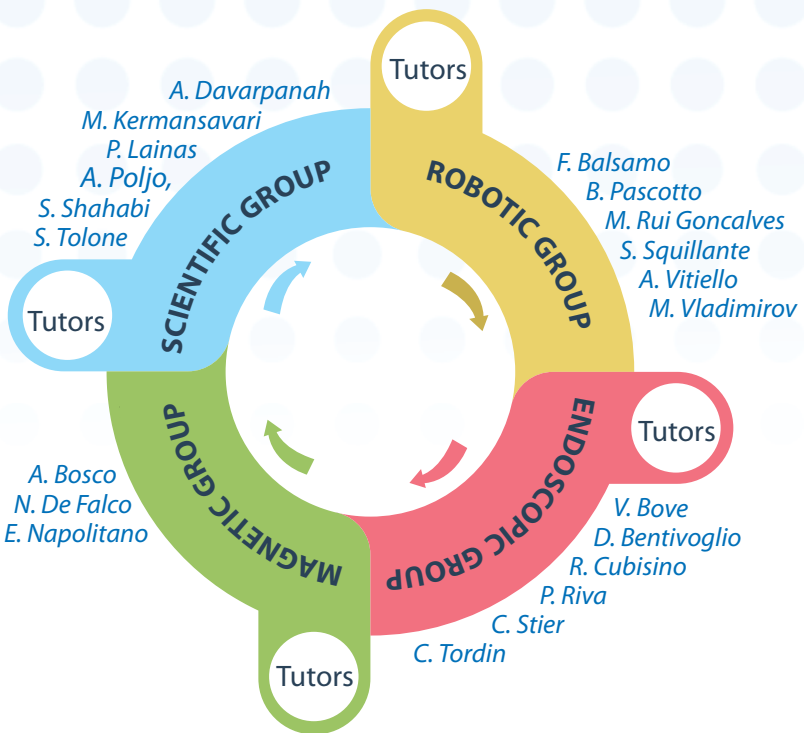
Tutors

A. Davarpanah
M. Kermansavari
P. Lainas
A. Poljo,
S. Shahabi
S. Tolone

SCIENTIFIC GROUP

Tutors

ROBOTIC GROUP

F. Balsamo
B. Pascotto
M. Rui Goncalves
S. Squillante
A. Vitiello
M. Vladimirov

Tutors

ENDOSCOPIC GROUP

V. Bove
D. Bentivoglio
R. Cubisino
P. Riva
C. Stier
C. Tordin

Tutors

MAGNETIC GROUP

A. Bosco
N. De Falco
E. Napolitano

Tutors